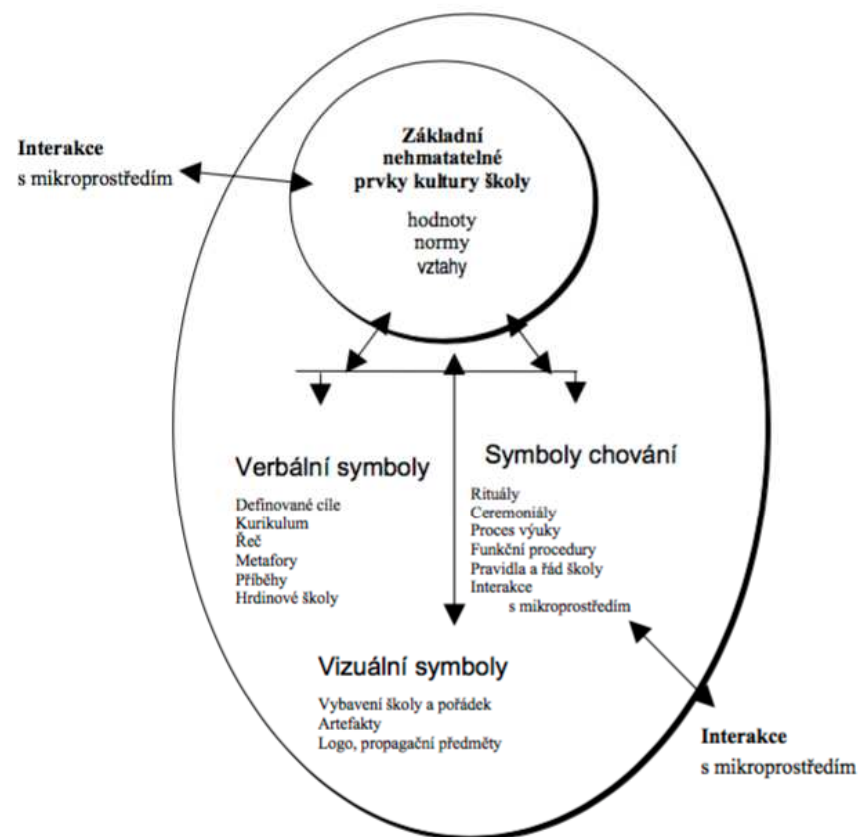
Interakce
s mikroprostředím

Základní nehmatatelné prvky kultury školy

hodnoty
normy
vztahy

Verbální symboly

Definované cíle
Kurikulum
Řeč
Metafory
Příběhy
Hrdinové školy

Symboly chování

Rituály
Ceremoniály
Proces výuky
Funkční procedury
Pravidla a řád školy
Interakce
s mikroprostředím

Vizuální symboly

Vybavení školy a pořádek
Artefakty
Logo, propagační předměty

Interakce
s mikroprostředím